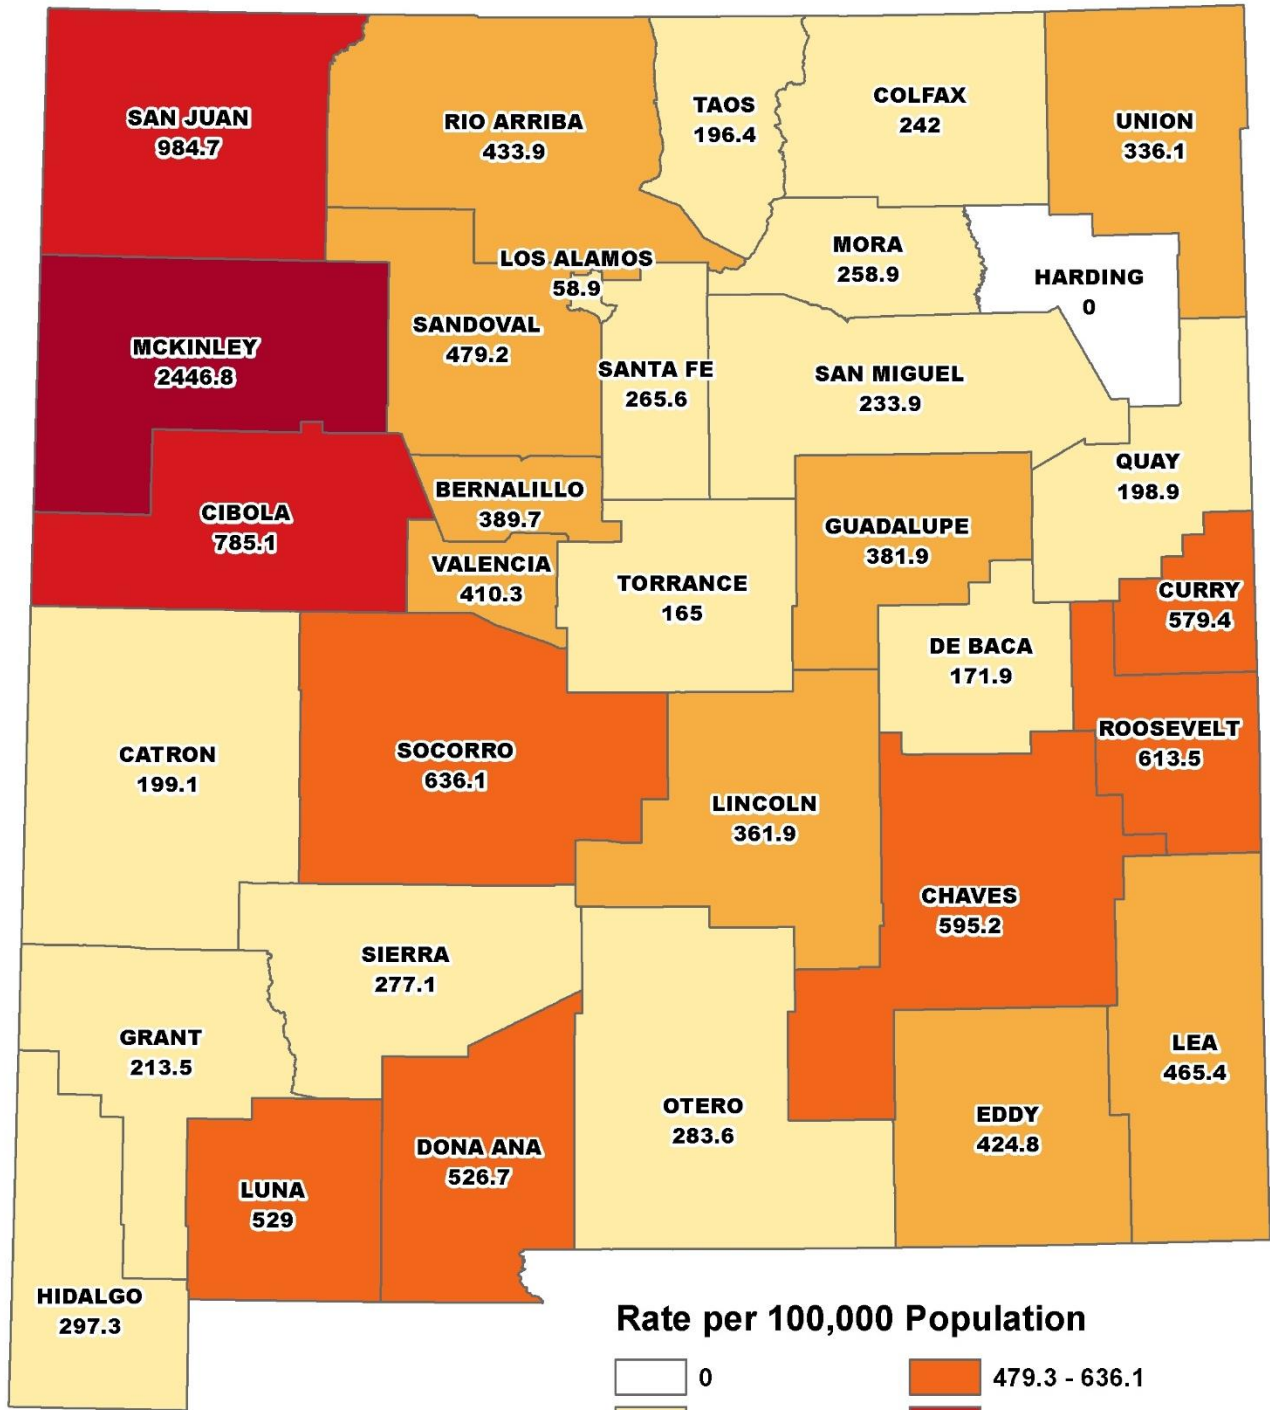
SAN JUAN
984.7

RIO ARRIBA
433.9

TAOS
196.4

COLFAX
242

UNION
336.1

LOS ALAMOS
58.9

MORA
258.9

HARDING
0

MCKINLEY
2446.8

SANDOVAL
479.2

SANTA FE
265.6

SAN MIGUEL
233.9

QUAY
198.9

BERNALILLO
389.7

CIBOLA
785.1

GUADALUPE
381.9

VALENCIA
410.3

TORRANCE
165

CURRY
579.4

DE BACA
171.9

ROOSEVELT
613.5

CATRON
199.1

SOCORRO
636.1

LINCOLN
361.9

CHAVES
595.2

SIERRA
277.1

GRANT
213.5

LEA
465.4

OTERO
283.6

EDDY
424.8

DONA ANA
526.7

LUNA
529

HIDALGO
297.3

Rate per 100,000 Population

0

479.3 - 636.1